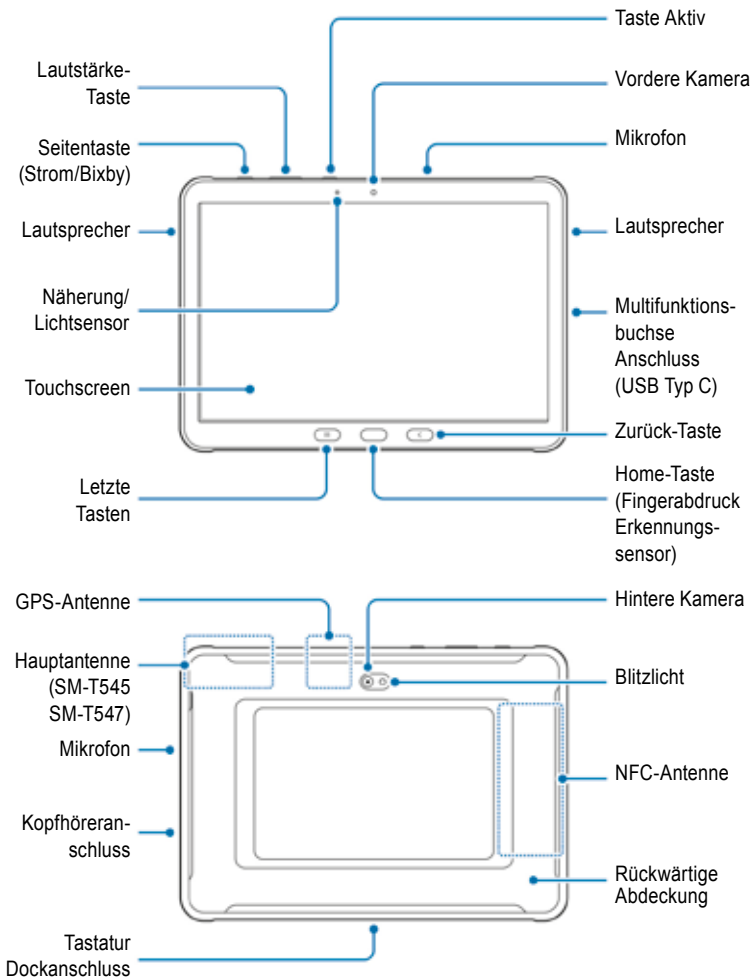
Taste Aktiv

Lautstärke-Taste

Vordere Kamera

Seitentaste (Strom/Bixby)

Mikrofon

Lautsprecher

Lautsprecher

Näherung/ Lichtsensor

Multifunktions-buchse Anschluss (USB Typ C)

Touchscreen

Zurück-Taste

Letzte Tasten

Home-Taste (Fingerabdruck Erkennungs-sensor)

GPS-Antenne

Hintere Kamera

Hauptantenne (SM-T545 SM-T547)

Blitzlicht

Mikrofon

NFC-Antenne

Kopfhöreranschluss

Rückwärtige Abdeckung

Tastatur Dockanschluss